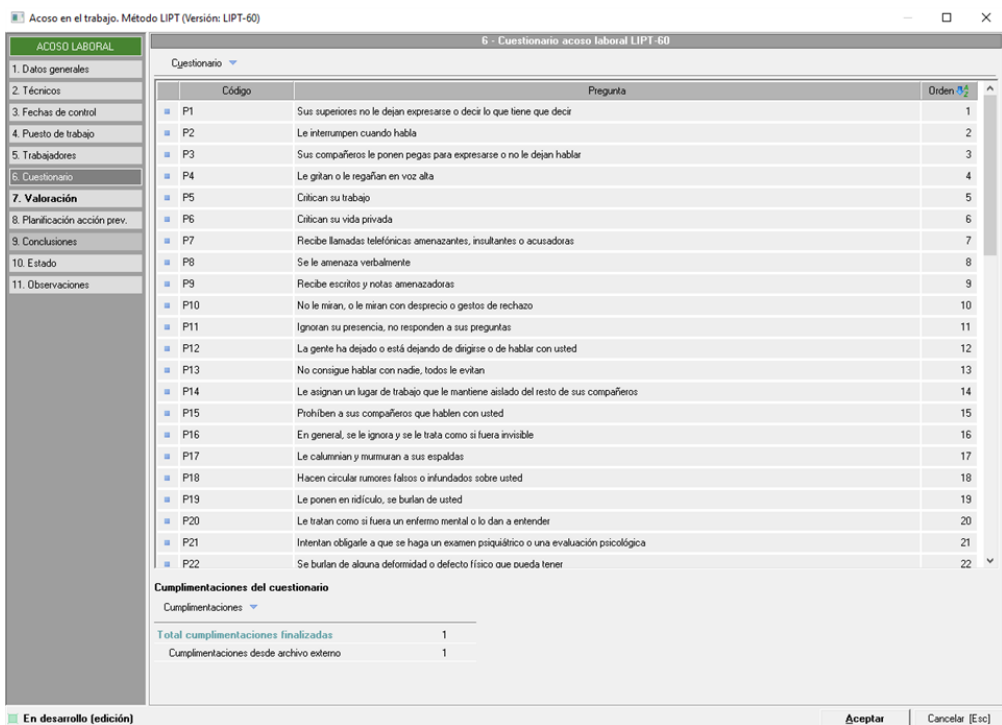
Acoso en el trabajo. Método LIPT (Versión: LIPT-60)

ACOSO LABORAL
1. Datos generales
2. Técnicos
3. Fechas de control
4. Puesto de trabajo
5. Trabajadores
6. Cuestionario
7. Valoración
8. Planificación acción prev.
9. Conclusiones
10. Estado
11. Observaciones

6 - Cuestionario acoso laboral LIPT-60

Cuestionario

| Código | Pregunta | Orden |
|---|---|---|
| P1 | Sus superiores no le dejan expresarse o decir lo que tiene que decir | 1 |
| P2 | Le interrumpen cuando habla | 2 |
| P3 | Sus compañeros le ponen pegas para expresarse o no le dejan hablar | 3 |
| P4 | Le gritan o le regañan en voz alta | 4 |
| P5 | Critican su trabajo | 5 |
| P6 | Critican su vida privada | 6 |
| P7 | Recibe llamadas telefónicas amenazantes, insultantes o acusadoras | 7 |
| P8 | Se le amenaza verbalmente | 8 |
| P9 | Recibe escritos y notas amenazadoras | 9 |
| P10 | No le miran, o le miran con desprecio o gestos de rechazo | 10 |
| P11 | Ignoran su presencia, no responden a sus preguntas | 11 |
| P12 | La gente ha dejado o está dejando de dirigirse o de hablar con usted | 12 |
| P13 | No consigue hablar con nadie, todos le evitan | 13 |
| P14 | Le asignan un lugar de trabajo que le mantiene aislado del resto de sus compañeros | 14 |
| P15 | Prohíben a sus compañeros que hablen con usted | 15 |
| P16 | En general, se le ignora y se le trata como si fuera invisible | 16 |
| P17 | Le calumnian y murmuran a sus espaldas | 17 |
| P18 | Hacen circular rumores falsos o infundados sobre usted | 18 |
| P19 | Le ponen en ridículo, se burlan de usted | 19 |
| P20 | Le tratan como si fuera un enfermo mental o lo dan a entender | 20 |
| P21 | Intentan obligarle a que se haga un examen psiquiátrico o una evaluación psicológica | 21 |
| P22 | Se burlan de alguna deformidad o defecto físico que pueda tener | 22 |

Cumplimentaciones del cuestionario

Cumplimentaciones

| | |
|---|---|
| Total cumplimentaciones finalizadas | 1 |
| Cumplimentaciones desde archivo externo | 1 |

En desarrollo (edición)
Aceptar
Cancelar [Esc]